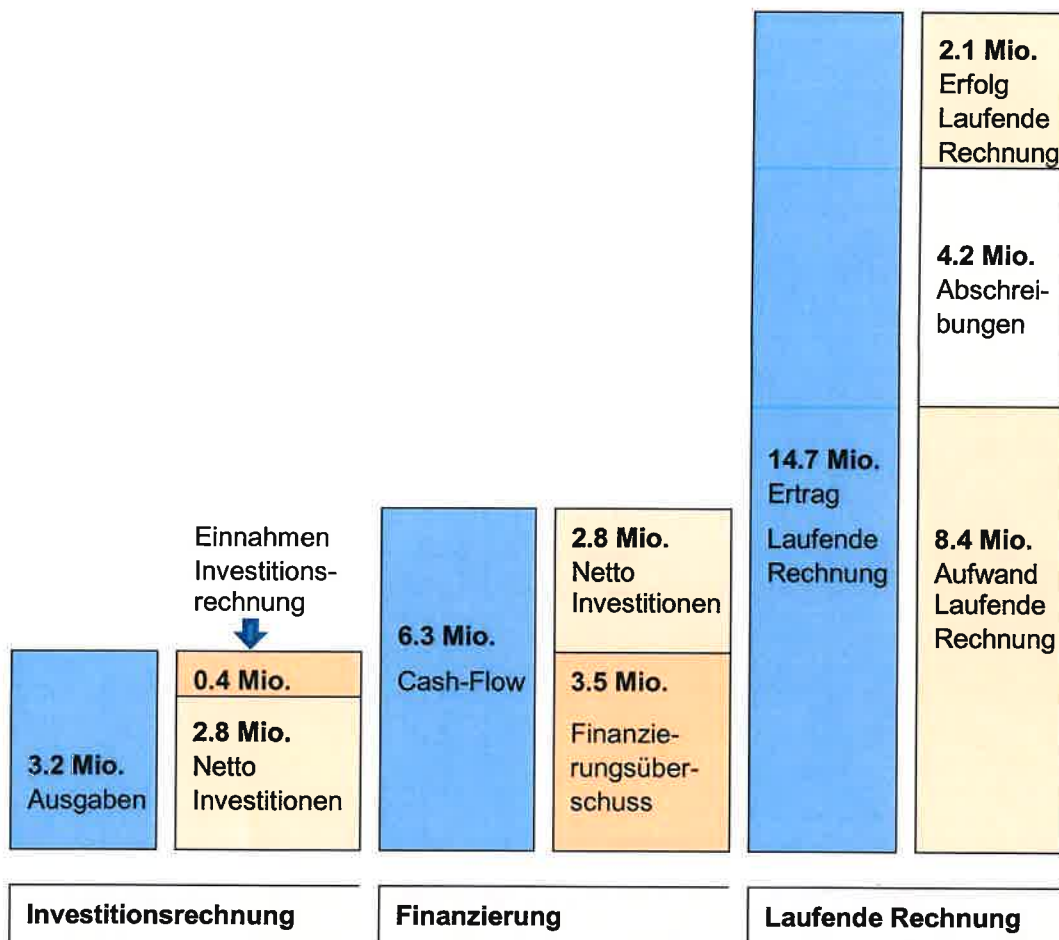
2.1 Mio.
Erfolg
Laufende
Rechnung

4.2 Mio.
Abschreibungen

14.7 Mio.
Ertrag
Laufende
Rechnung

8.4 Mio.
Aufwand
Laufende
Rechnung

Einnahmen
Investitionsrechnung

0.4 Mio.

2.8 Mio.
Netto
Investitionen

3.2 Mio.
Ausgaben

6.3 Mio.
Cash-Flow

2.8 Mio.
Netto
Investitionen

3.5 Mio.
Finanzierungsüberschuss

Investitionsrechnung

Finanzierung

Laufende Rechnung